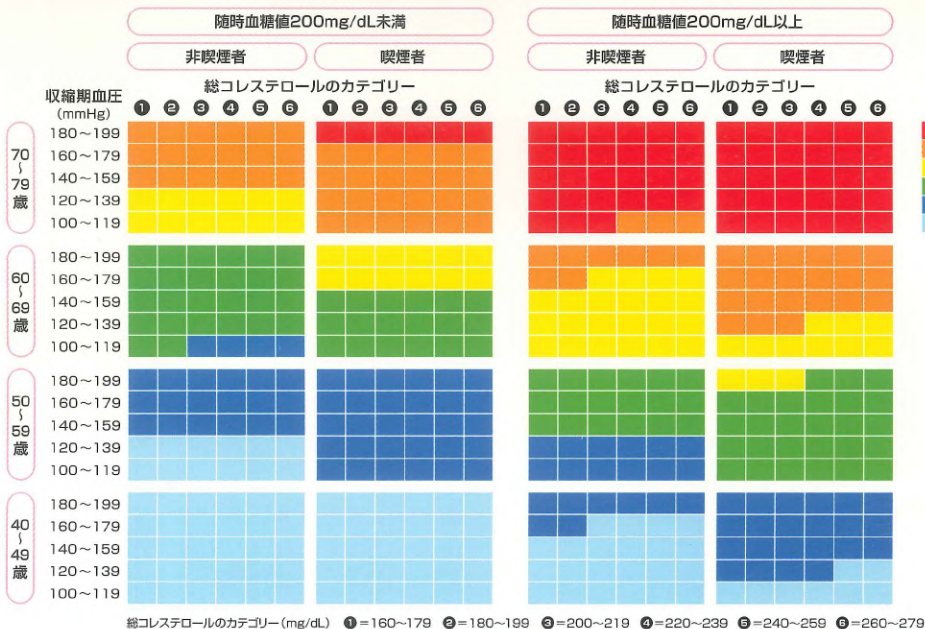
| | | 随時血糖値200mg/dL未満 | | 随時血糖値200mg/dL以上 | |
|---|---|---|---|---|---|
| | | 非喫煙者 | 喫煙者 | 非喫煙者 | 喫煙者 |
| | 収縮期血圧 (mmHg) | 総コレステロールのカテゴリー ❶ ❷ ❸ ❹ ❺ ❻ | ❶ ❷ ❸ ❹ ❺ ❻ | 総コレステロールのカテゴリー ❶ ❷ ❸ ❹ ❺ ❻ | ❶ ❷ ❸ ❹ ❺ ❻ |
| 70~79歳 | 180~199 | | | | |
| | 160~179 | | | | |
| | 140~159 | | | | |
| | 120~139 | | | | |
| | 100~119 | | | | |
| 60~69歳 | 180~199 | | | | |
| | 160~179 | | | | |
| | 140~159 | | | | |
| | 120~139 | | | | |
| | 100~119 | | | | |
| 50~59歳 | 180~199 | | | | |
| | 160~179 | | | | |
| | 140~159 | | | | |
| | 120~139 | | | | |
| | 100~119 | | | | |
| 40~49歳 | 180~199 | | | | |
| | 160~179 | | | | |
| | 140~159 | | | | |
| | 120~139 | | | | |
| | 100~119 | | | | |

総コレステロールのカテゴリー（mg/dL） ❶=160~179 ❷=180~199 ❸=200~219 ❹=220~239 ❺=240~259 ❻=260~279